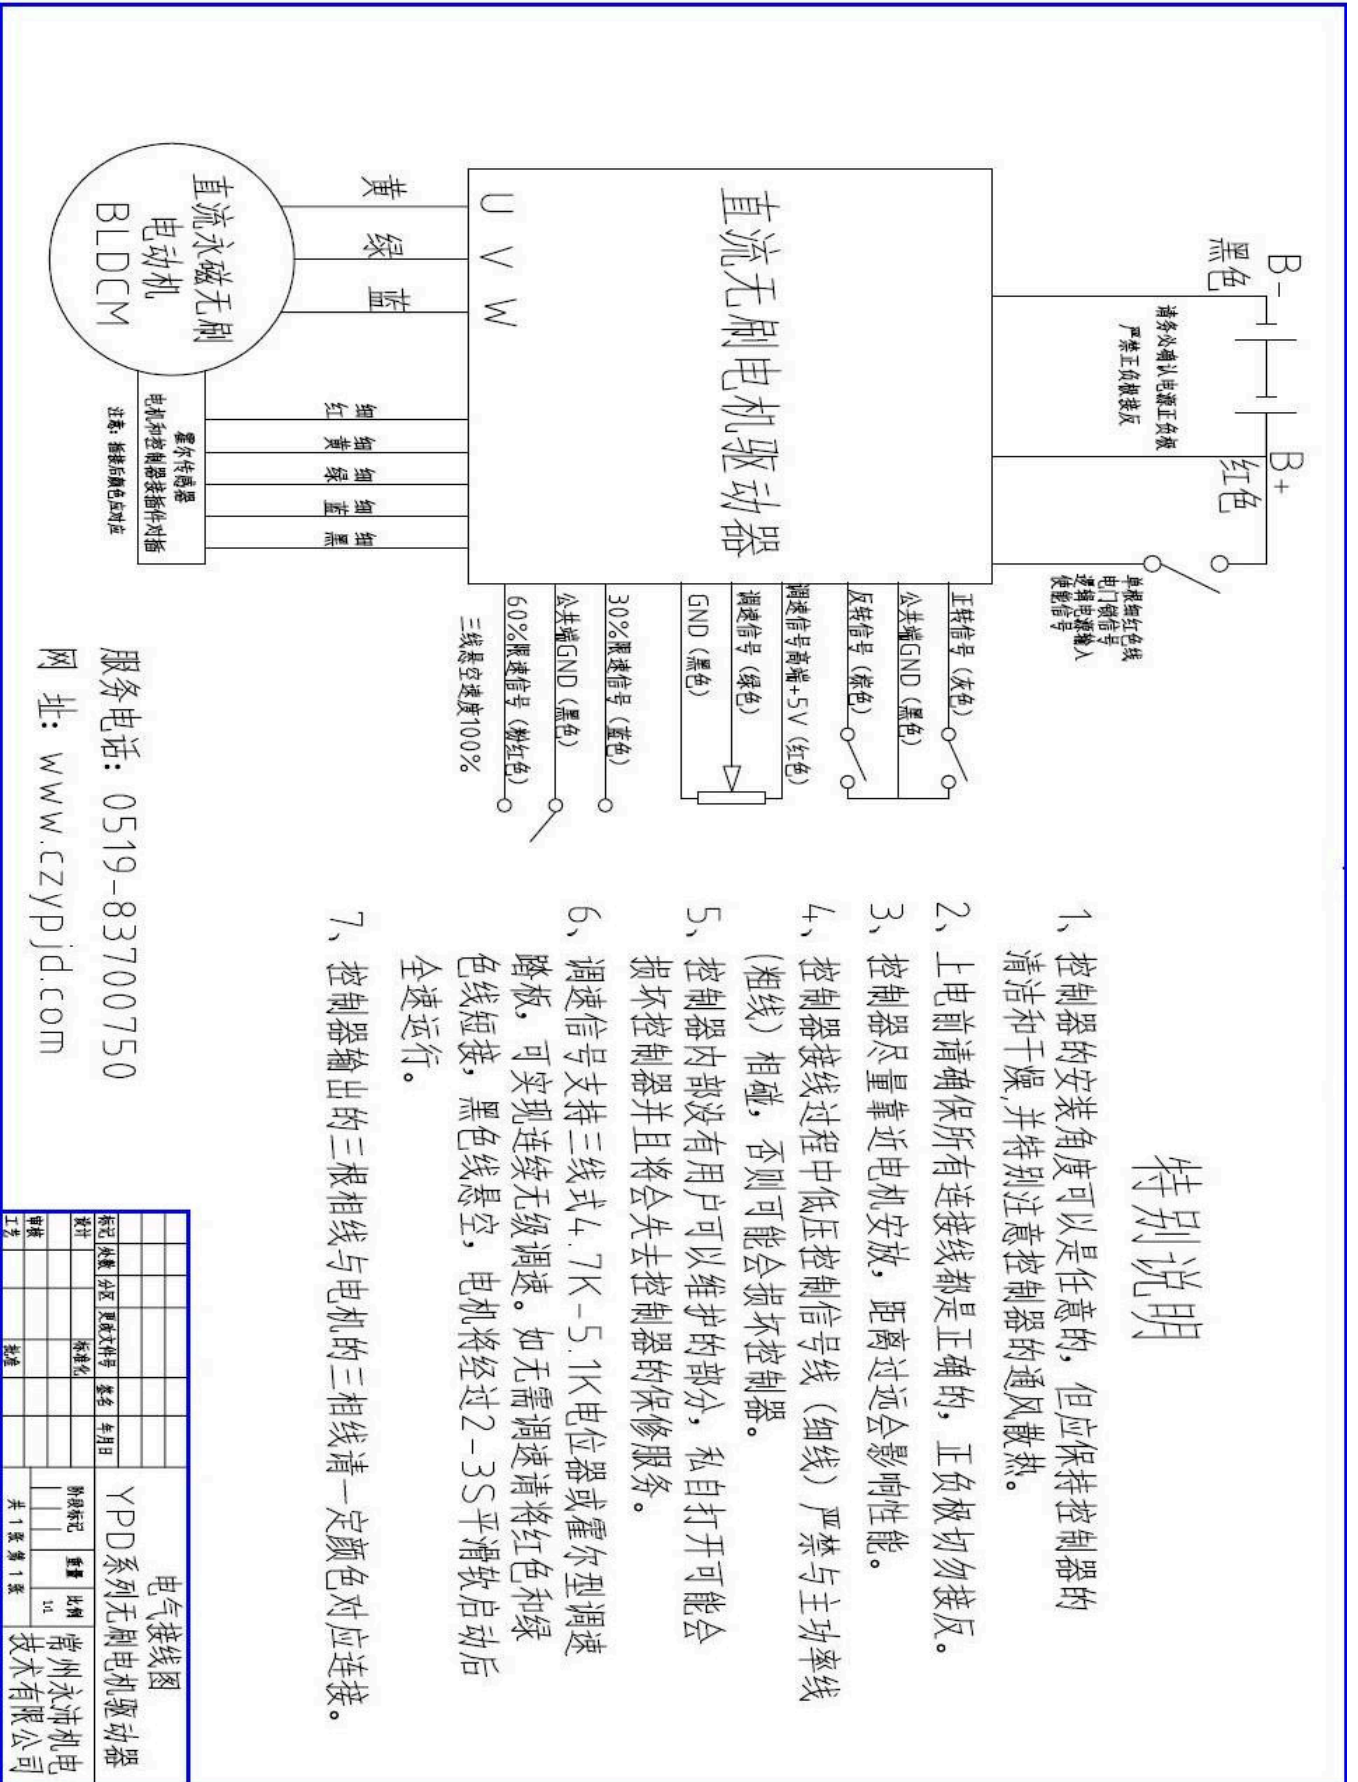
直流永磁无刷电动机 BLDCM

黄 绿 蓝

U V W

直流无刷电机驱动器

B- 黑色

B+ 红色

请务必确认电源正负极 严禁正负极接反

单根细红色线 电门锁信号 接蓄电池输入 使能信号

细红 细黄 细绿 细蓝 细黑

霍尔传感器 电机和控制器按插件对插 注意：插接后颜色应对应

正转信号（灰色）
公共端GND（黑色）
反转信号（棕色）
调速信号高端+5V（红色）
调速信号（绿色）
GND（黑色）
30%限速信号（蓝色）
公共端GND（黑色）
60%限速信号（粉红色）
三线悬空速度100%

服务电话：0519-83700750

网 址：www.czypjd.com

特别说明

1、控制器的安装角度可以是任意的，但应保持控制器的清洁和干燥，并特别注意控制器的通风散热。

2、上电前请确保所有连接线都是正确的，正负极切勿接反。

3、控制器尽量靠近电机安放，距离过远会影响性能。

4、控制器接线过程中低压控制信号线（细线）严禁与主功率线（粗线）相碰，否则可能会损坏控制器。

5、控制器内部没有用户可以维护的部分，私自打开可能会损坏控制器并且将会失去控制器的保修服务。

6、调速信号支持三线式4.7K-5.1K电位器或霍尔型调速踏板，可实现连续无级调速。如无需调速请将红色和绿色线短接，黑色线悬空，电机将经过2-3S平滑软启动后全速运行。

7、控制器输出的三根相线与电机的三相线请一定颜色对应连接。

| 标记 | 处数 | 分区 | 更改文件号 | 签名 | 年月日 |
|---|---|---|---|---|---|
| 设计 | | 标准化 | | | |
| 审核 | | | | | |
| 工艺 | | 批准 | | | |

阶段标记 重量 比例 1:1

共 1 张 第 1 张

电气接线图

YPD系列无刷电机驱动器

常州永沛机电技术有限公司